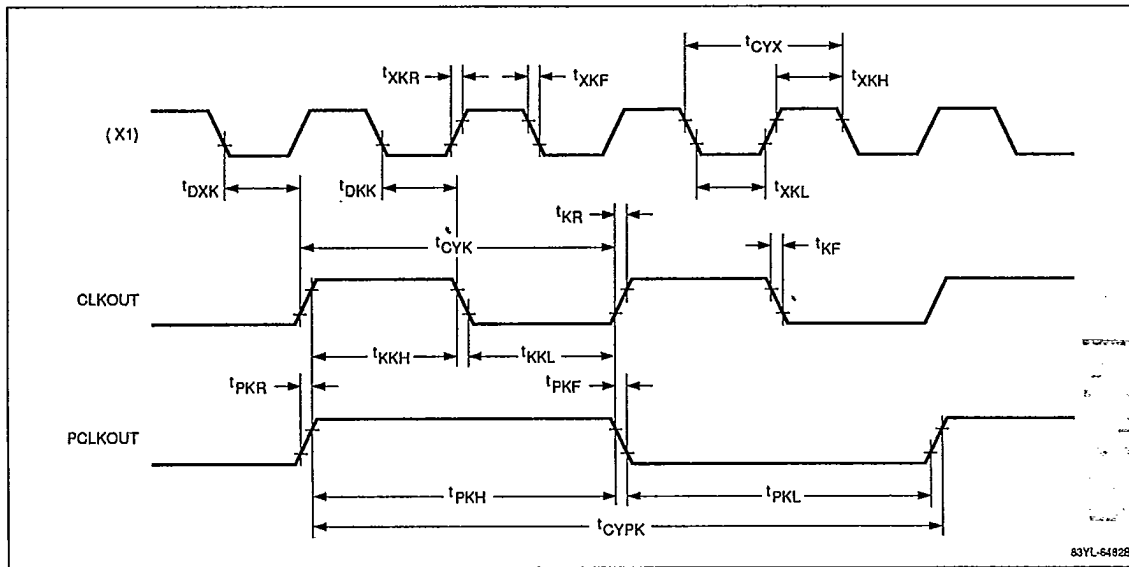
$t_{CYX}$

$t_{XKR}$

$t_{XKF}$

$t_{XKH}$

(X1)

$t_{DXK}$

$t_{DKK}$

$t_{XKL}$

$t_{KR}$

$t_{CYK}$

$t_{KF}$

CLKOUT

$t_{KKH}$

$t_{KKL}$

$t_{PKR}$

$t_{PKF}$

PCLKOUT

$t_{PKH}$

$t_{PKL}$

$t_{CYPK}$

83YL-64828